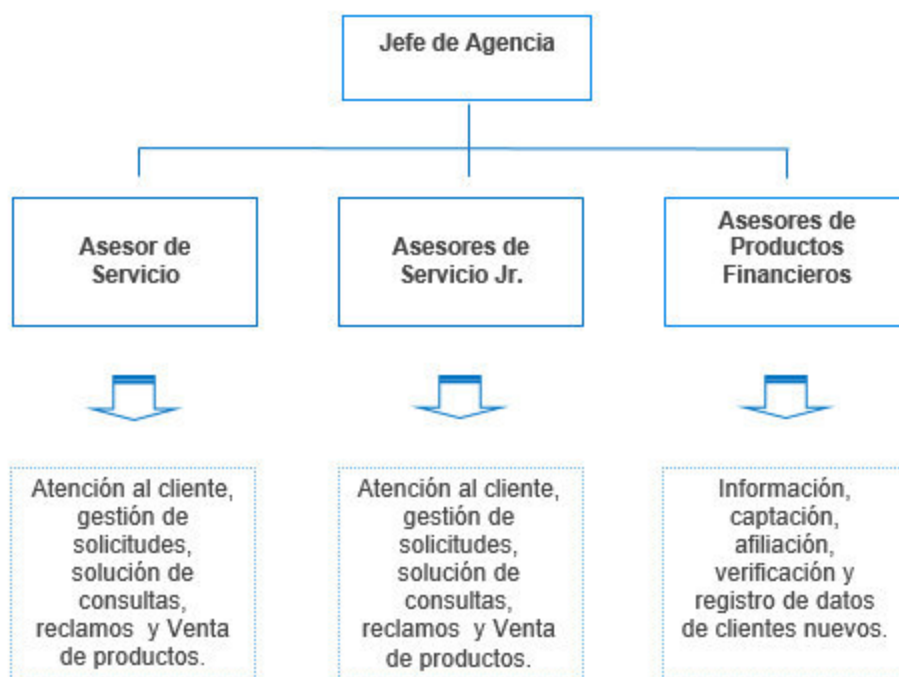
Jefe de Agencia

Asesor de Servicio

Asesores de Servicio Jr.

Asesores de Productos Financieros

Atención al cliente, gestión de solicitudes, solución de consultas, reclamos y Venta de productos.

Atención al cliente, gestión de solicitudes, solución de consultas, reclamos y Venta de productos.

Información, captación, afiliación, verificación y registro de datos de clientes nuevos.